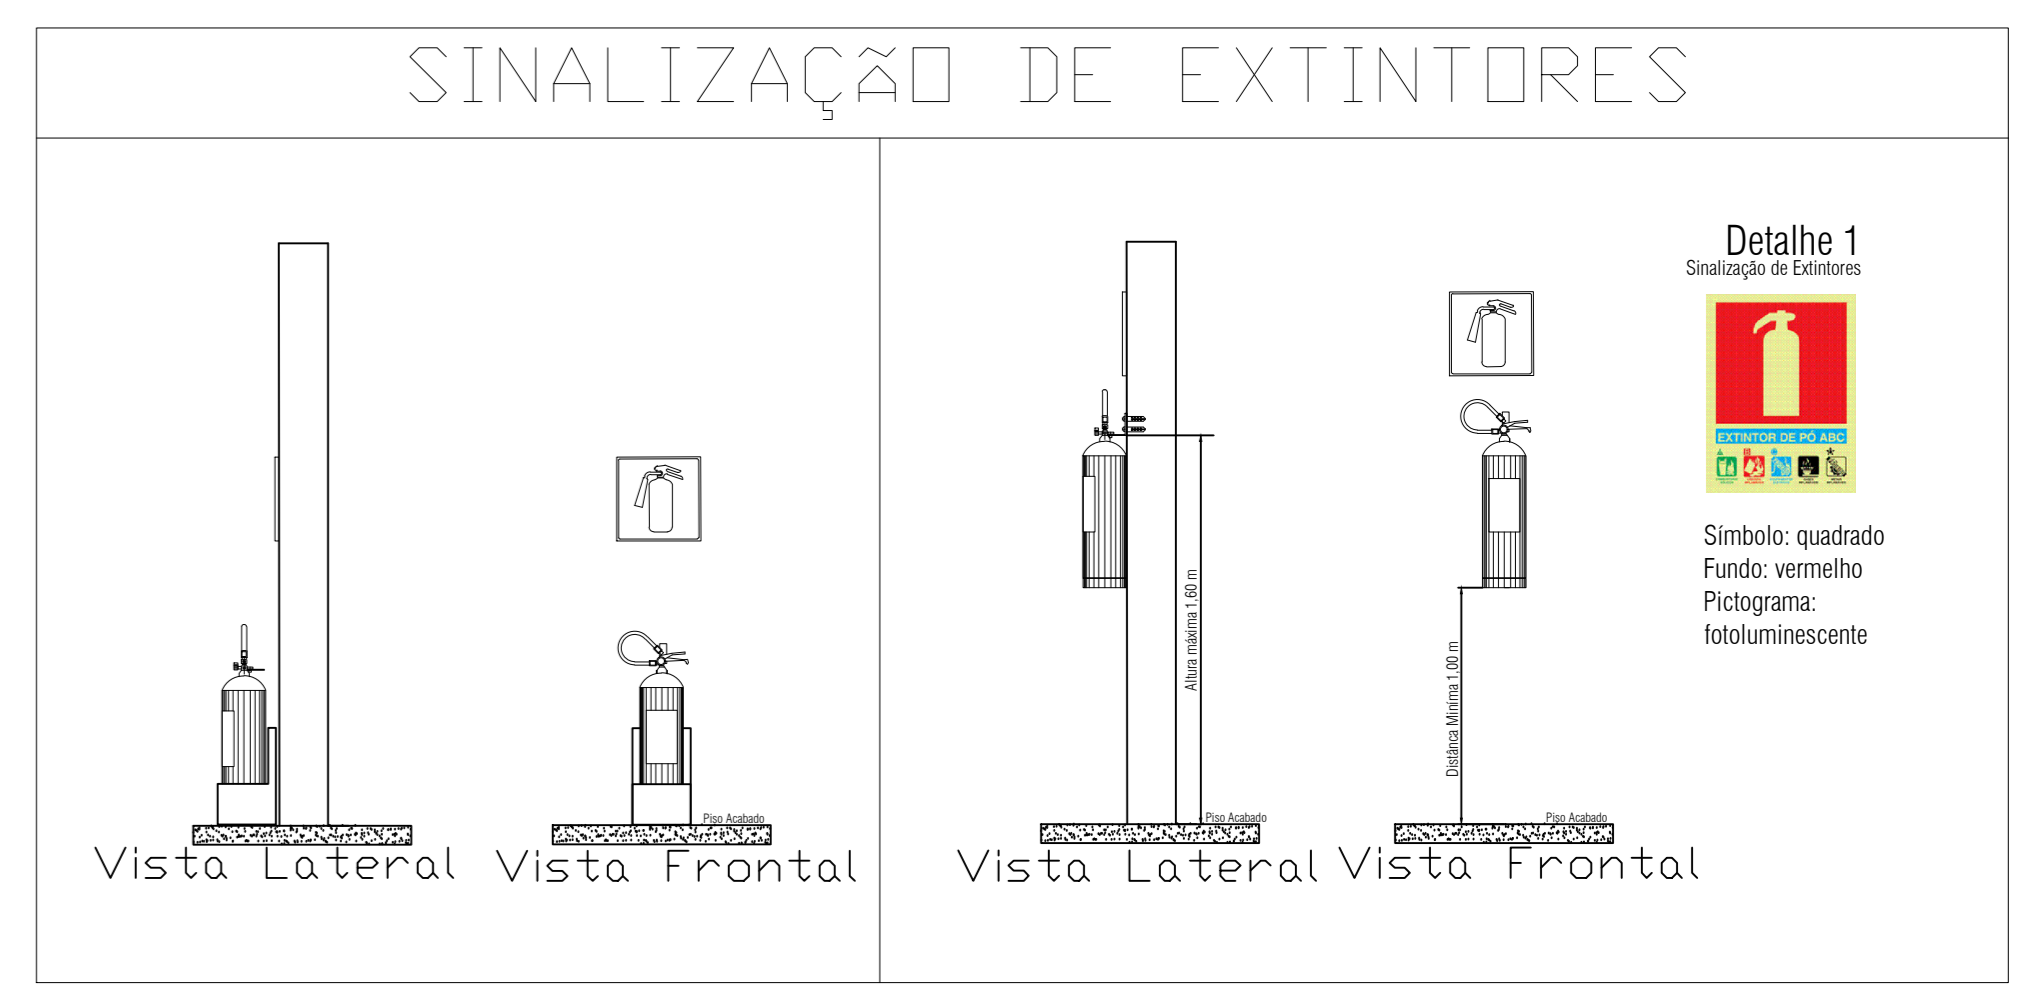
SINALIZAÇÃO DE EXTINTORES

Piso Acabado

Vista Lateral

Vista Frontal

Altura máxima 1,60 m

Piso Acabado

Distânca Mínima 1,00 m

Piso Acabado

Vista Lateral

Vista Frontal

Detalhe 1
Sinalização de Extintores

EXTINTOR DE PÓ ABC

Símbolo: quadrado
Fundo: vermelho
Pictograma:
fotoluminescente